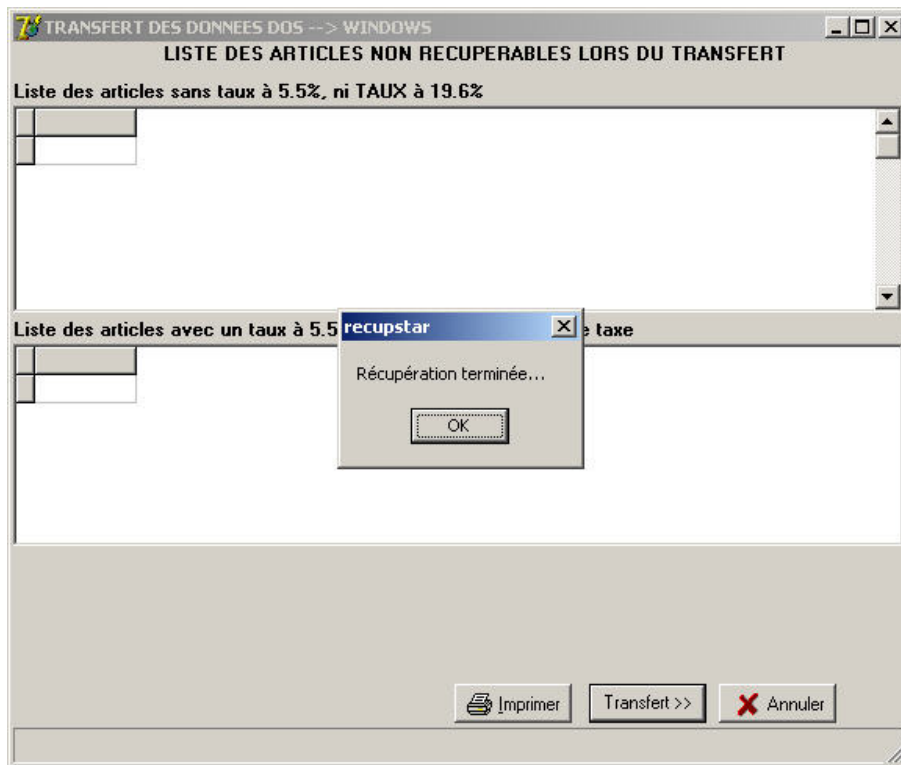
TRANSFERT DES DONNEES DOS --> WINDOWS

LISTE DES ARTICLES NON RECUPERABLES LORS DU TRANSFERT

Liste des articles sans taux à 5.5%, ni TAUX à 19.6%

Liste des articles avec un taux à 5.5 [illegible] e taxe

recupstar

Récupération terminée...

OK

Imprimer

Transfert >>

Annuler